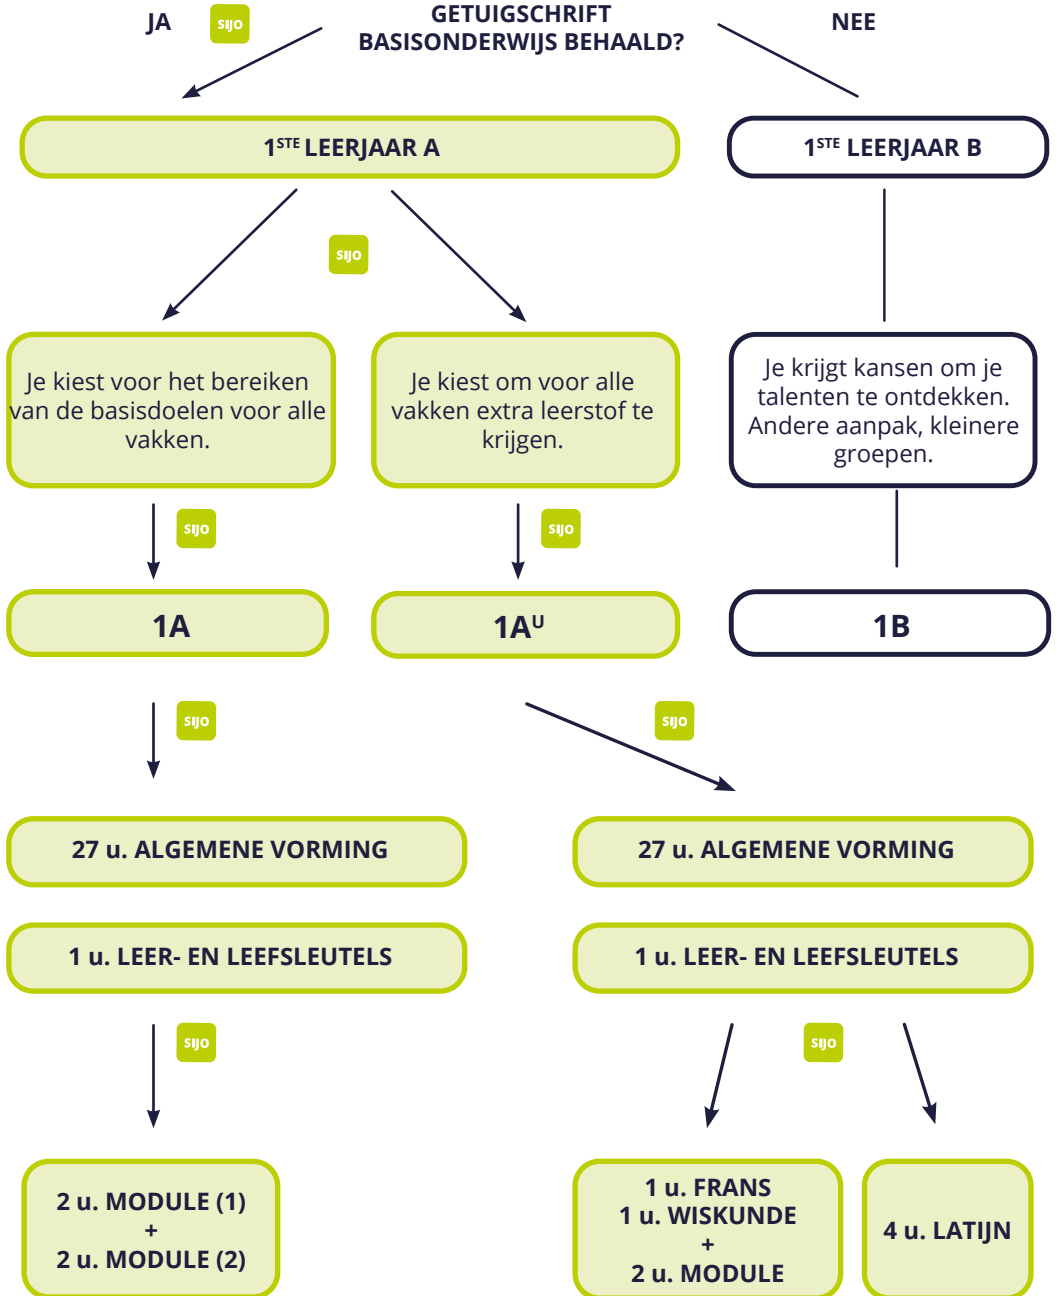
GETUIGSCHRIFT BASISONDERWIJS BEHAALD?

JA SIJO

NEE

1$^{STE}$ LEERJAAR A

1$^{STE}$ LEERJAAR B

SIJO

Je kiest voor het bereiken van de basisdoelen voor alle vakken.

Je kiest om voor alle vakken extra leerstof te krijgen.

Je krijgt kansen om je talenten te ontdekken. Andere aanpak, kleinere groepen.

SIJO

SIJO

1A

1A$^{U}$

1B

SIJO

SIJO

27 u. ALGEMENE VORMING

27 u. ALGEMENE VORMING

1 u. LEER- EN LEEFSLEUTELS

1 u. LEER- EN LEEFSLEUTELS

SIJO

SIJO

2 u. MODULE (1)
+
2 u. MODULE (2)

1 u. FRANS
1 u. WISKUNDE
+
2 u. MODULE

4 u. LATIJN